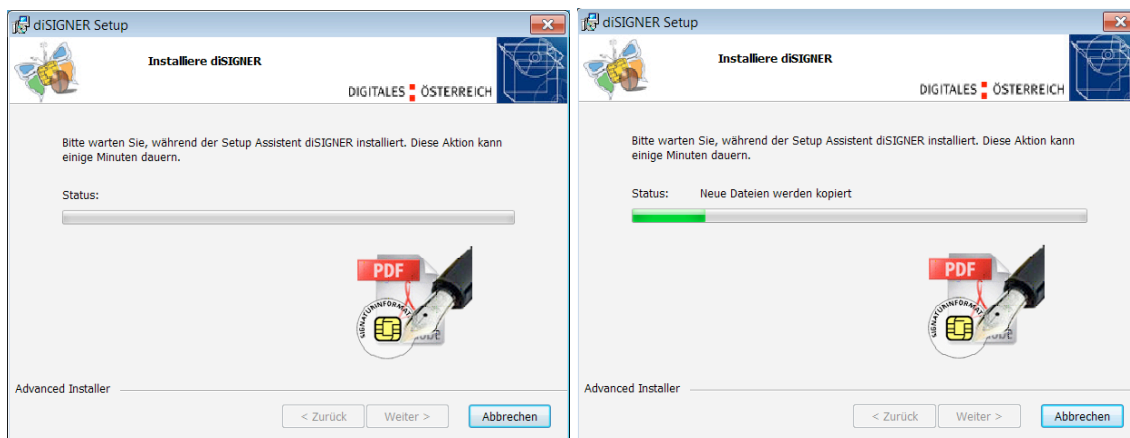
diSIGNER Setup

Installiere diSIGNER

DIGITALES ÖSTERREICH

Bitte warten Sie, während der Setup Assistent diSIGNER installiert. Diese Aktion kann einige Minuten dauern.

Status:

PDF

SIGNATURINFORMATION

Advanced Installer

< Zurück  Weiter >  Abbrechen

diSIGNER Setup

Installiere diSIGNER

DIGITALES ÖSTERREICH

Bitte warten Sie, während der Setup Assistent diSIGNER installiert. Diese Aktion kann einige Minuten dauern.

Status: Neue Dateien werden kopiert

PDF

SIGNATURINFORMATION

Advanced Installer

< Zurück  Weiter >  Abbrechen